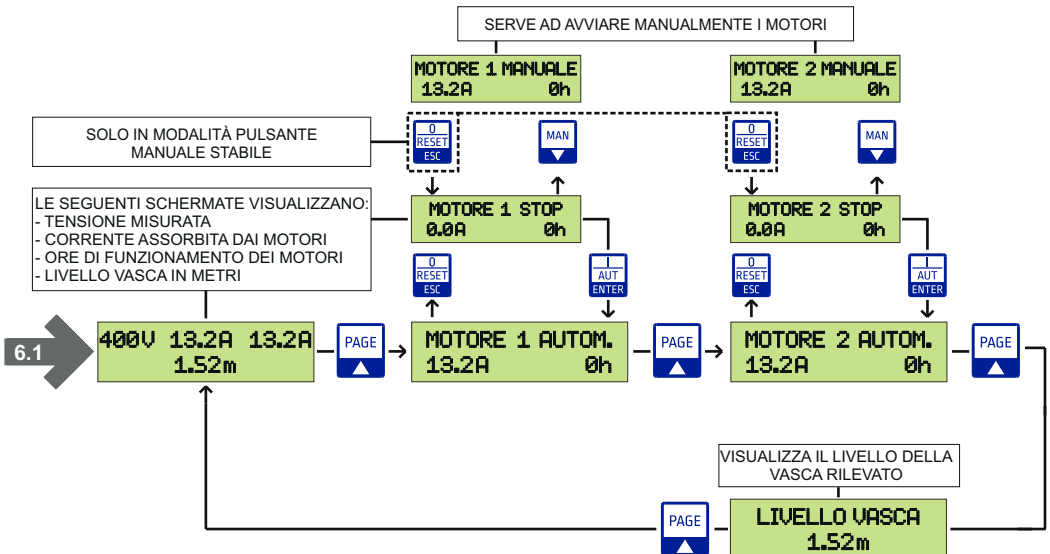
SERVE AD AVVIARE MANUALMENTE I MOTORI

MOTORE 1 MANUALE
13.2A 0h

MOTORE 2 MANUALE
13.2A 0h

SOLO IN MODALITÀ PULSANTE MANUALE STABILE

0
RESET
ESC

MAN

0
RESET
ESC

MAN

LE SEGUENTI SCHERMATE VISUALIZZANO:
- TENSIONE MISURATA
- CORRENTE ASSORBITA DAI MOTORI
- ORE DI FUNZIONAMENTO DEI MOTORI
- LIVELLO VASCA IN METRI

MOTORE 1 STOP
0.0A 0h

MOTORE 2 STOP
0.0A 0h

0
RESET
ESC

I
AUT
ENTER

0
RESET
ESC

I
AUT
ENTER

6.1

400V 13.2A 13.2A
1.52m

PAGE

MOTORE 1 AUTOM.
13.2A 0h

PAGE

MOTORE 2 AUTOM.
13.2A 0h

PAGE

VISUALIZZA IL LIVELLO DELLA VASCA RILEVATO

PAGE

LIVELLO VASCA
1.52m